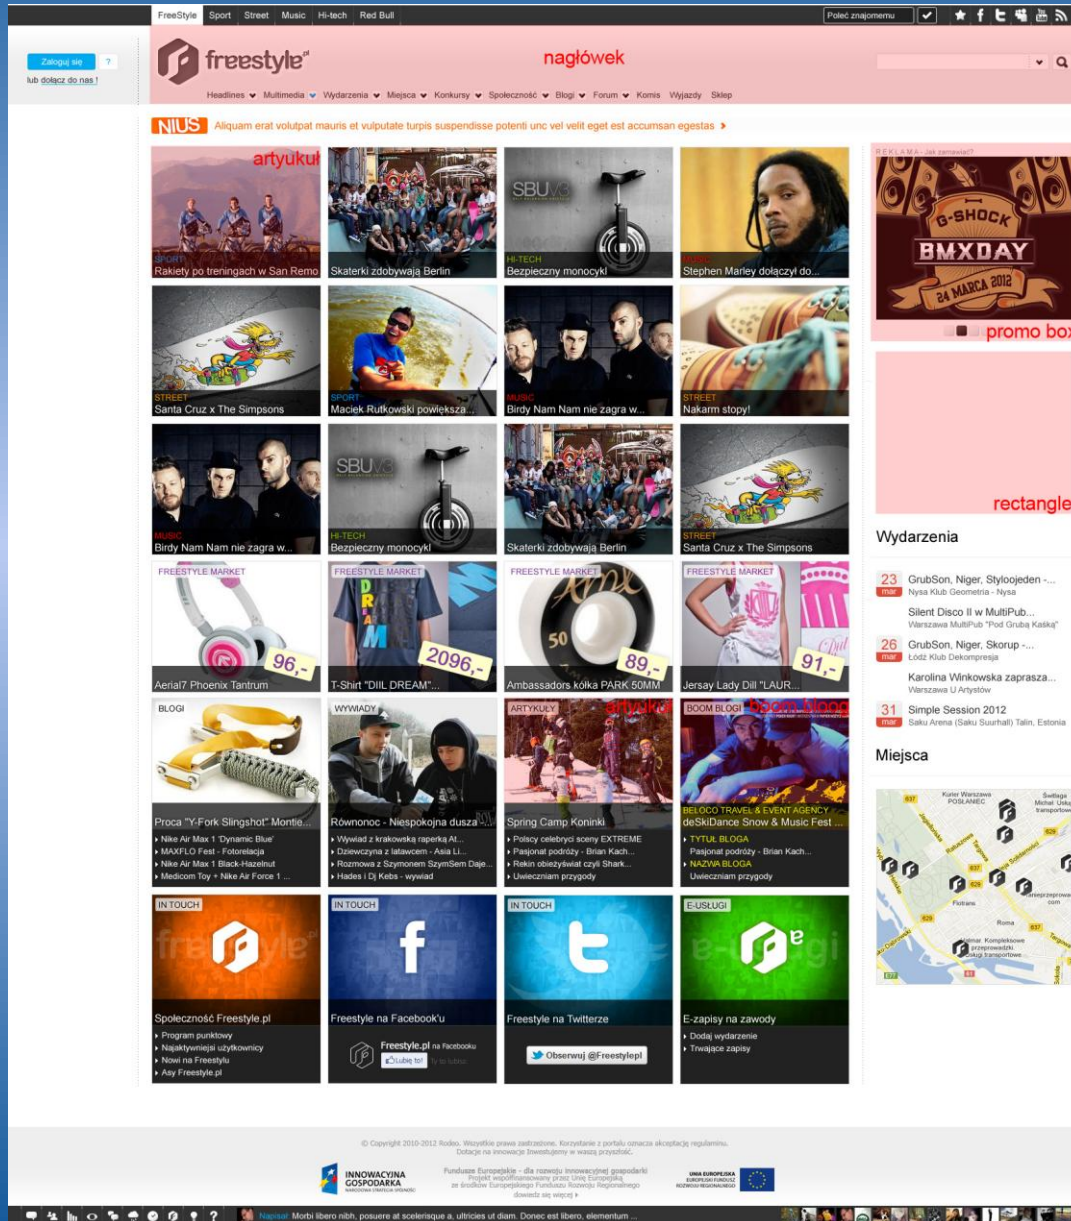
FreeStyle Sport Street Music Hi-tech Red Bull

Poleć znajomemu

Zaloguj się ?
lub dołącz do nas !

freestyle.pl

nagłówek

Headlines Multimedia Wydarzenia Miejsca Konkursy Społeczność Blogi Forum Komis Wyjazdy Sklep

NIUS Aliquam erat volutpat mauris et vulputate turpis suspendisse potenti unc vel velit eget est accumsan egestas

artykuł
SPORT
Rakiety po treningach w San Remo

Skaterki zdobywają Berlin

HI-TECH
Bezpieczny monocykl

MUSIC
Stephen Marley dołączył do...

STREET
Santa Cruz x The Simpsons

SPORT
Maciek Rutkowski powiększa...

MUSIC
Birdy Nam Nam nie zagra w...

STREET
Nakarm stopy!

MUSIC
Birdy Nam Nam nie zagra w...

HI-TECH
Bezpieczny monocykl

Skaterki zdobywają Berlin

STREET
Santa Cruz x The Simpsons

FREESTYLE MARKET
96,-
Aerial7 Phoenix Tantrum

FREESTYLE MARKET
2096,-
T-Shirt "DIIL DREAM"...

FREESTYLE MARKET
89,-
Ambassadors kółka PARK 50MM

FREESTYLE MARKET
91,-
Jersay Lady Diil "LAUR...

BLOGI
Proca "Y-Fork Slingshot" Montie...
Nike Air Max 1 'Dynamic Blue'
MAXFLO Fest - Fotorelacja
Nike Air Max 1 Black-Hazelnut
Medicom Toy + Nike Air Force 1 ...

WYWIADY
Równonoc - Niespokojna dusza
Wywiad z krakowską raperką At...
Dziewczyna z latawcem - Asia Li...
Rozmowa z Szymonem SzymSem Daje...
Hades i Dj Kebs - wywiad

ARTYKUŁY
artykuł
Spring Camp Koninki
Polscy celebryci sceny EXTREME
Pasjonat podróży - Brian Kach...
Rekin obieżyświat czyli Shark...
Uwieczniam przygody

BOOM BLOGI
boom blogi
BELOCO TRAVEL & EVENT AGENCY
deSkiDance Snow & Music Fest ...
TYTUŁ BLOGA
Pasjonat podróży - Brian Kach...
NAZWA BLOGA
Uwieczniam przygody

IN TOUCH
Społeczność Freestyle.pl
Program punktowy
Najaktywniejsi użytkownicy
Nowi na Freestylu
Asy Freestyle.pl

IN TOUCH
Freestyle na Facebook'u
Freestyle.pl na Facebooku
Lubię to!

IN TOUCH
Freestyle na Twitterze
Obserwuj @Freestylepl

E-USŁUGI
E-zapisy na zawody
Dodaj wydarzenie
Trwające zapisy

REKLAMA - Jak zamawiać?
G-SHOCK
BMXDAY
24 MARCA 2012
promo box

rectangle

Wydarzenia

23 mar GrubSon, Niger, Styloojeden -...
Nysa Klub Geometria - Nysa
Silent Disco II w MultiPub...
Warszawa MultiPub "Pod Grubą Kaśką"
26 mar GrubSon, Niger, Skorup -...
Łódź Klub Dekompresja
Karolina Winkowska zaprasza...
Warszawa U Artystów
31 mar Simple Session 2012
Saku Arena (Saku Suurhall) Talin, Estonia

Miejsca

© Copyright 2010-2012 Rodeo. Wszystkie prawa zastrzeżone. Korzystanie z portalu oznacza akceptację regulaminu.
Dotacje na innowacje Inwestujemy w waszą przyszłość.

INNOWACYJNA GOSPODARKA NARODOWA STRATEGIA SPÓJNOŚCI
Fundusze Europejskie - dla rozwoju innowacyjnej gospodarki
Projekt współfinansowany przez Unię Europejską ze środków Europejskiego Funduszu Rozwoju Regionalnego
dowiedz się więcej
UNIA EUROPEJSKA EUROPEJSKI FUNDUSZ ROZWOJU REGIONALNEGO

Napisał: Morbi libero nibh, posuere at scelerisque a, ultricies ut diam. Donec est libero, elementum ...